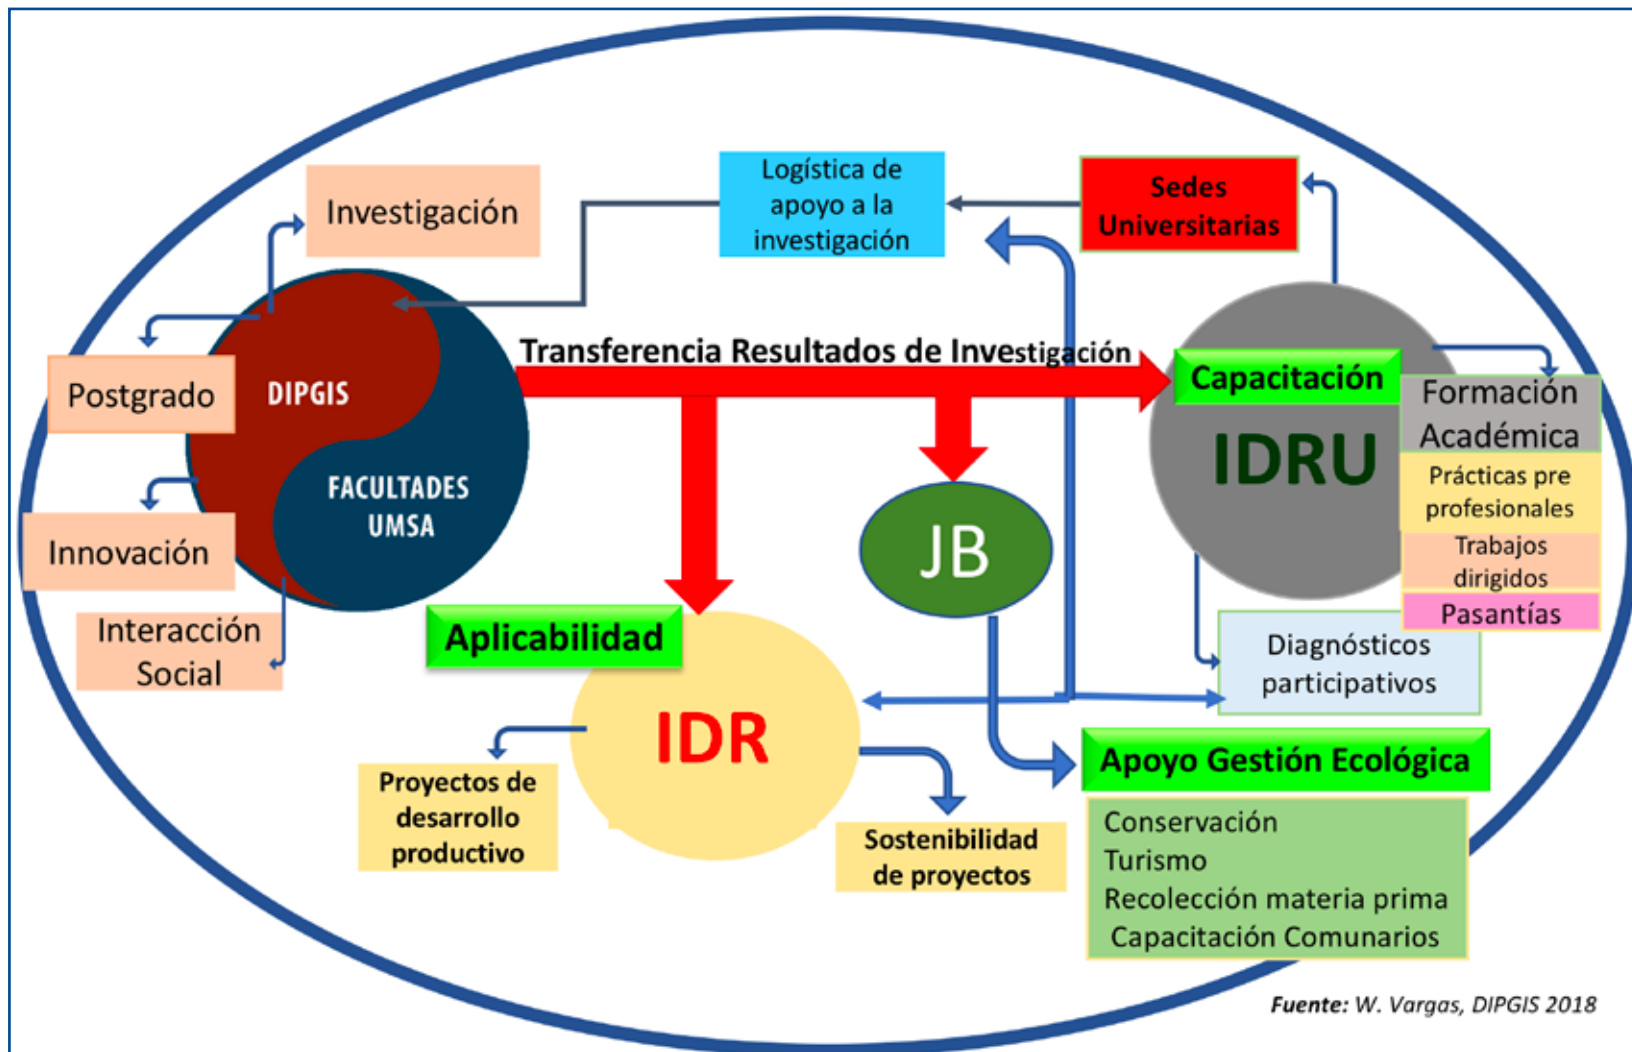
Logística de apoyo a la investigación

Sedes Universitarias

Investigación

Postgrado

DIPGIS

FACULTADES UMSA

Innovación

Interacción Social

Transferencia Resultados de Investigación

Capacitación

IDRU

Formación Académica

Prácticas pre profesionales

Trabajos dirigidos

Pasantías

JB

Aplicabilidad

IDR

Diagnósticos participativos

Apoyo Gestión Ecológica

Proyectos de desarrollo productivo

Sostenibilidad de proyectos

Conservación
Turismo
Recolección materia prima
Capacitación Comunarios

Fuente: W. Vargas, DIPGIS 2018